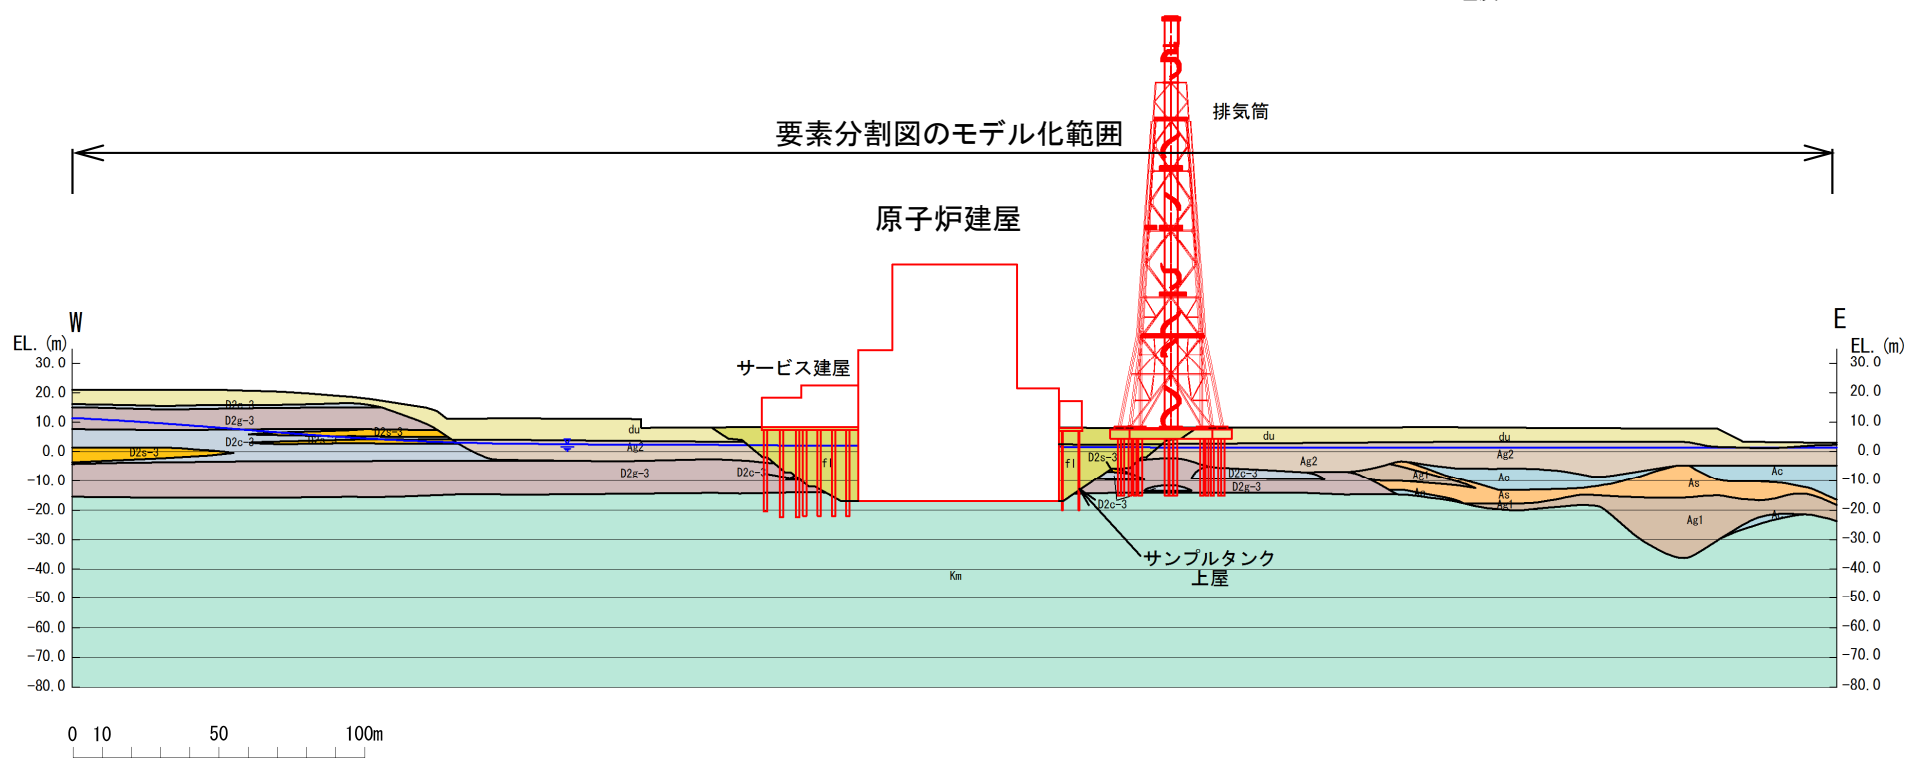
排気筒

要素分割図のモデル化範囲

原子炉建屋

W
EL. (m)
30. 0
20. 0
10. 0
0. 0
-10. 0
-20. 0
-30. 0
-40. 0
-50. 0
-60. 0
-70. 0
-80. 0

E
EL. (m)
30. 0
20. 0
10. 0
0. 0
-10. 0
-20. 0
-30. 0
-40. 0
-50. 0
-60. 0
-70. 0
-80. 0

サービス建屋

D2s-3
D2g-3
D2c-3
D2s-3
D2s-3
du
Ag2
D2g-3
D2c-3
fl
fl
D2s-3
D2c-3
du
Ag2
D2c-3
D2g-3
du
Ag2
Ac
Agl
As
Ac
As
Agl
As
Ac
Agl
Ac
Km

サンプルタンク
上屋

0 10 50 100m